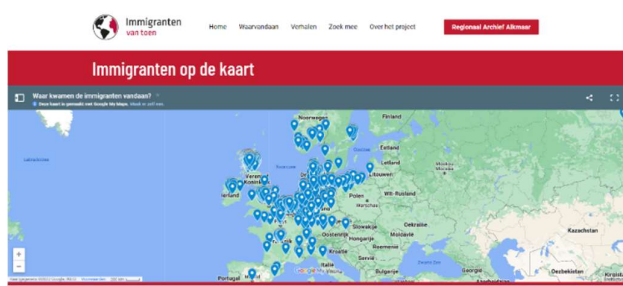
Immigranten van toen

Home Waarvandaan Verhalen Zoek mee Over het project

Regionaal Archief Alkmaar

Immigranten op de kaart

Waar kwamen de immigranten vandaan?

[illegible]

Noorwegen

Zweden

Finland

Estland

Letland

Litouwen

Denemarken

Verenigd Koninkrijk

Ierland

Polen

Oekraïne

Slowakije

Oostenrijk

Hongarije

Roemenië

Kroatië

Italië

Bulgarije

Portugal

Spanje

Kazachstan

Oezbekistan

Labrador Sea

Google